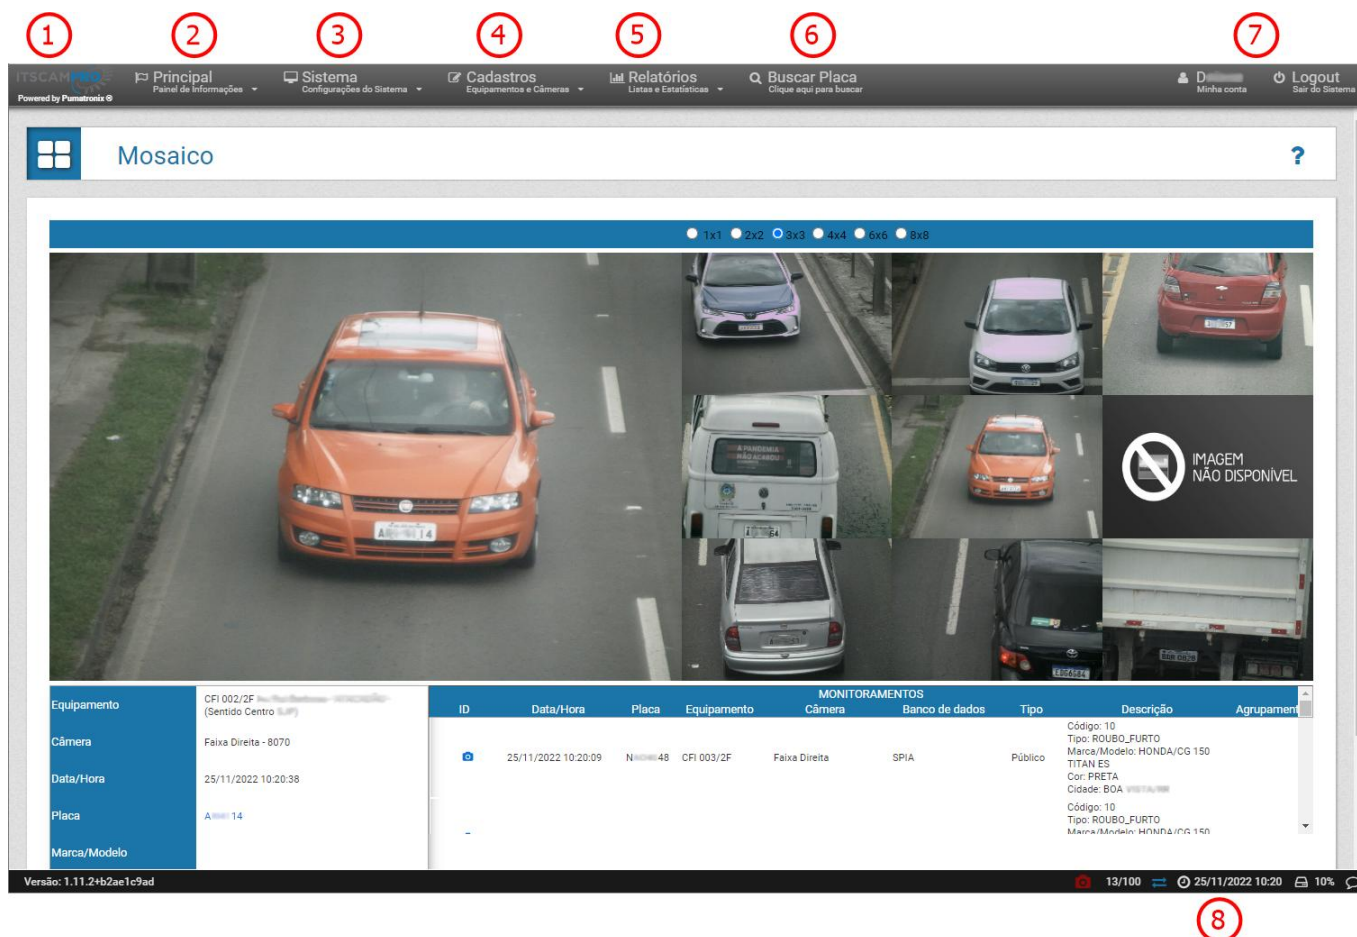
1 2 3 4 5 6 7

ITSCAMPRO Powered by Pumatronix®

Principal
Painel de Informações

Sistema
Configurações do Sistema

Cadastros
Equipamentos e Câmeras

Relatórios
Listas e Estatísticas

Buscar Placa
Clique aqui para buscar

D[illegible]
Minha conta

Logout
Sair do Sistema

Mosaico

?

1x1 2x2 3x3 4x4 6x6 8x8

IMAGEM NÃO DISPONÍVEL

| Equipamento | CFI 002/2F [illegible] (Sentido Centro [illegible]) |
|---|---|
| Câmera | Faixa Direita - 8070 |
| Data/Hora | 25/11/2022 10:20:38 |
| Placa | A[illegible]14 |
| Marca/Modelo | |

MONITORAMENTOS

| ID | Data/Hora | Placa | Equipamento | Câmera | Banco de dados | Tipo | Descrição | Agrupament |
|---|---|---|---|---|---|---|---|---|
| | 25/11/2022 10:20:09 | N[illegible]48 | CFI 003/2F | Faixa Direita | SPIA | Público | Código: 10 Tipo: ROUBO_FURTO Marca/Modelo: HONDA/CG 150 TITAN ES Cor: PRETA Cidade: BOA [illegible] | |
| | | | | | | | Código: 10 Tipo: ROUBO_FURTO Marca/Modelo: HONDA/CG 150 | |

Versão: 1.11.2+b2ae1c9ad

13/100 25/11/2022 10:20 10%

8